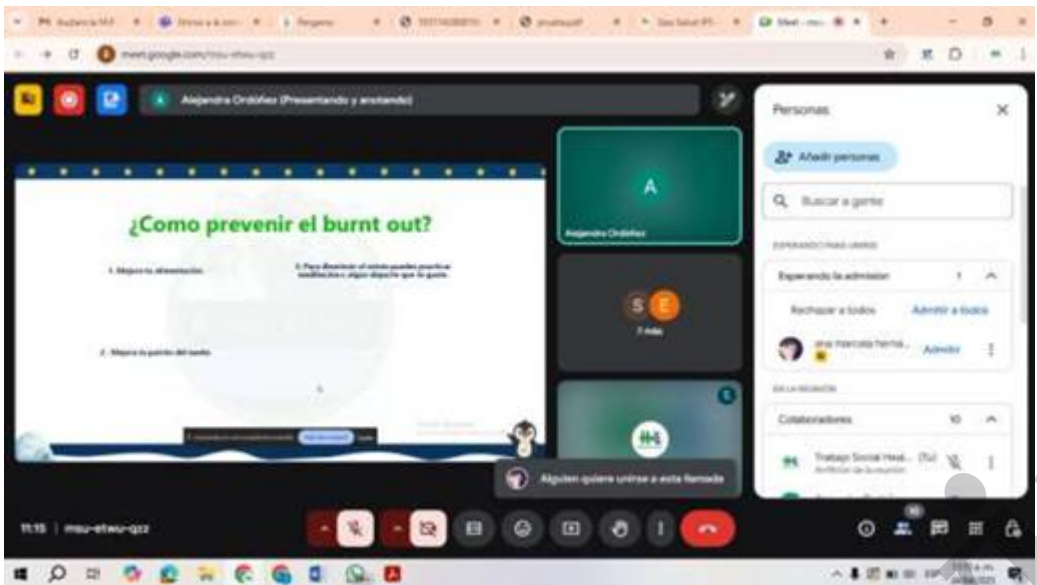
meet.google.com/msu-etwu-qzz

Alejandra Ordóñez (Presentando y anotando)

¿Como prevenir el burnt out?

1. Mejora tu alimentación

2. Mejora tu patrón del sueño

3. Para despejar el estrés puedes practicar meditación o algún deporte que te guste

A
Alejandra Ordóñez

S E
7 más

Personas

Añadir personas

Buscar a gente

ESPERANDO PARA UNIRSE

Esperando la admisión 1

Rechazar a todos

Admitir a todos

ana marcela herna...

Admitir

EN LA REUNIÓN

Colaboradores 10

Trabajo Social Heal... (Tú)

Anfitrión de la reunión

Alguien quiere unirse a esta llamada

11:15 | msu-etwu-qzz

10